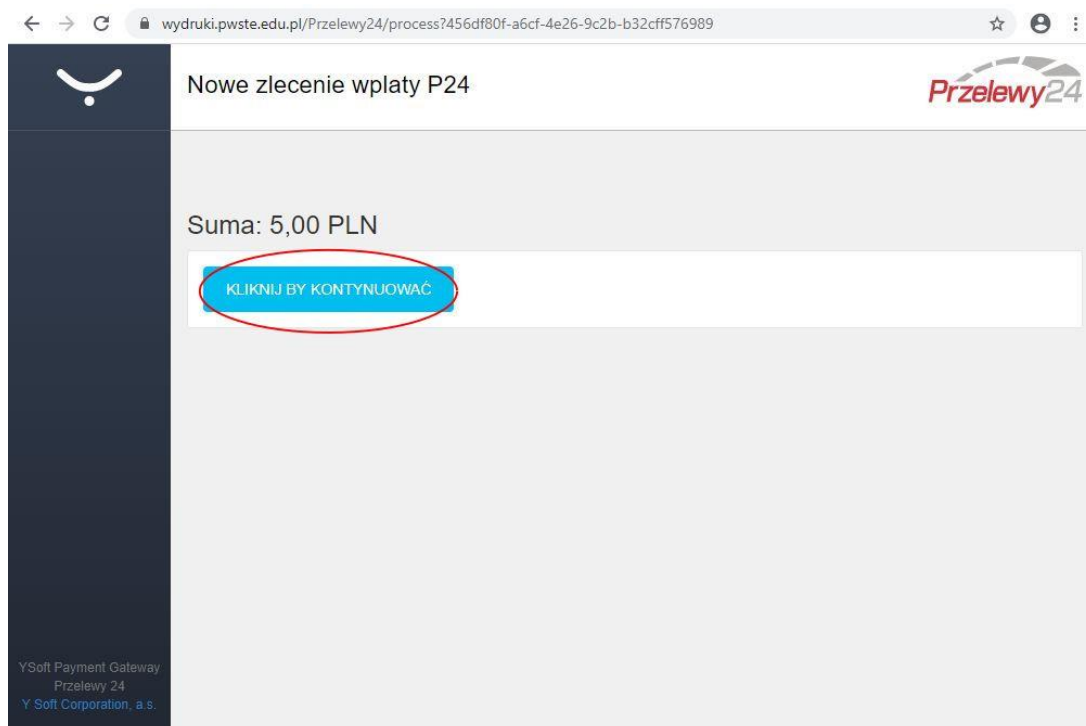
wydruki.pwste.edu.pl/Przelewy24/process?456df80f-a6cf-4e26-9c2b-b32cff576989

Nowe zlecenie wplaty P24

Przelewy24

Suma: 5,00 PLN

KLIKNIJ BY KONTYNUOWAĆ

YSoft Payment Gateway
Przelewy 24
Y Soft Corporation, a.s.